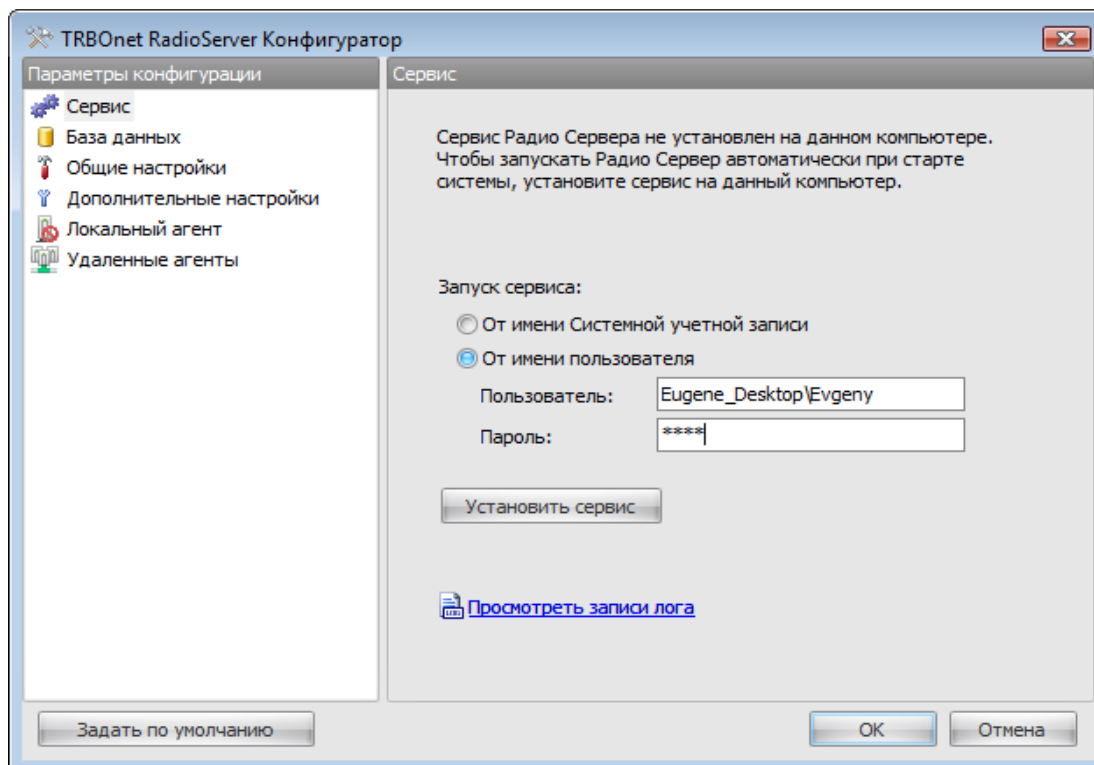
TRBOnet RadioServer Конфигуратор

Параметры конфигурации

Сервис
База данных
Общие настройки
Дополнительные настройки
Локальный агент
Удаленные агенты

Сервис

Сервис Радио Сервера не установлен на данном компьютере. Чтобы запускать Радио Сервер автоматически при старте системы, установите сервис на данный компьютер.

Запуск сервиса:

От имени Системной учетной записи
От имени пользователя

Пользователь: Eugene_Desktop\Evgeny
Пароль: ****

Установить сервис

Просмотреть записи лога

Задать по умолчанию

OK

Отмена